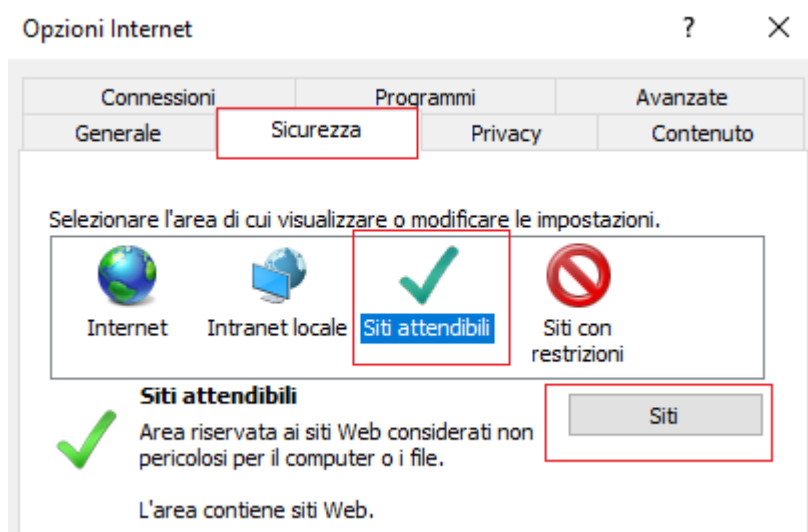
Opzioni Internet ? ×

Connessioni | Programmi | Avanzate
Generale | Sicurezza | Privacy | Contenuto

Selezionare l'area di cui visualizzare o modificare le impostazioni.

Internet
Intranet locale
Siti attendibili
Siti con restrizioni

Siti attendibili

Siti

Area riservata ai siti Web considerati non pericolosi per il computer o i file.

L'area contiene siti Web.